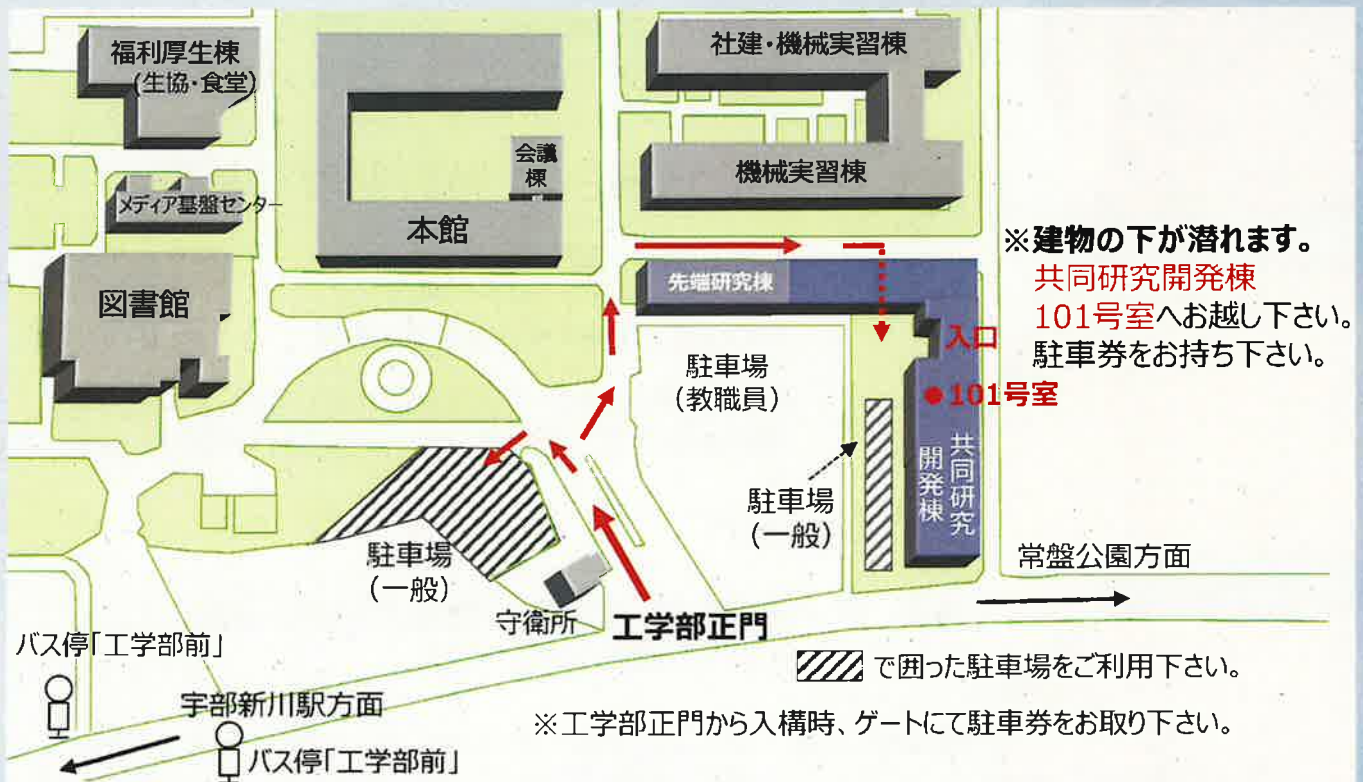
福利厚生棟
(生協・食堂)

社建・機械実習棟

会議棟

機械実習棟

メディア基盤センター

本館

図書館

※建物の下が潜れます。
共同研究開発棟
101号室へお越し下さい。
駐車券をお持ち下さい。

先端研究棟

入口

駐車場
(教職員)

101号室

共同研究開発棟

駐車場
(一般)

駐車場
(一般)

常盤公園方面

守衛所

工学部正門

バス停「工学部前」

宇部新川駅方面

バス停「工学部前」

で囲った駐車場をご利用下さい。

※工学部正門から入構時、ゲートにて駐車券をお取り下さい。